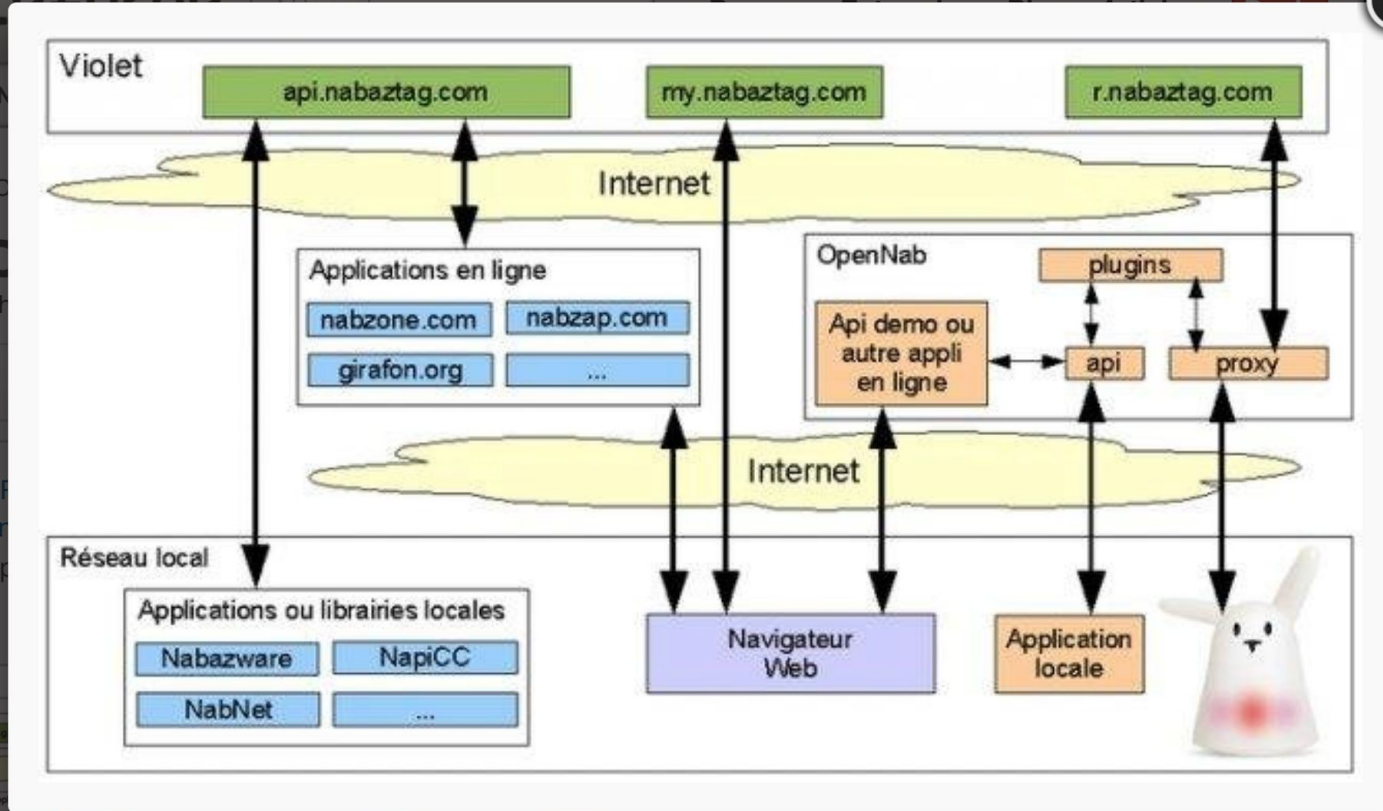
Violet

api.nabaztag.com

my.nabaztag.com

r.nabaztag.com

Internet

Applications en ligne

nabzone.com

nabzap.com

girafon.org

...

OpenNab

plugins

Api demo ou autre appli en ligne

api

proxy

Internet

Réseau local

Applications ou librairies locales

Nabazware

NapiCC

NabNet

...

Navigateur Web

Application locale